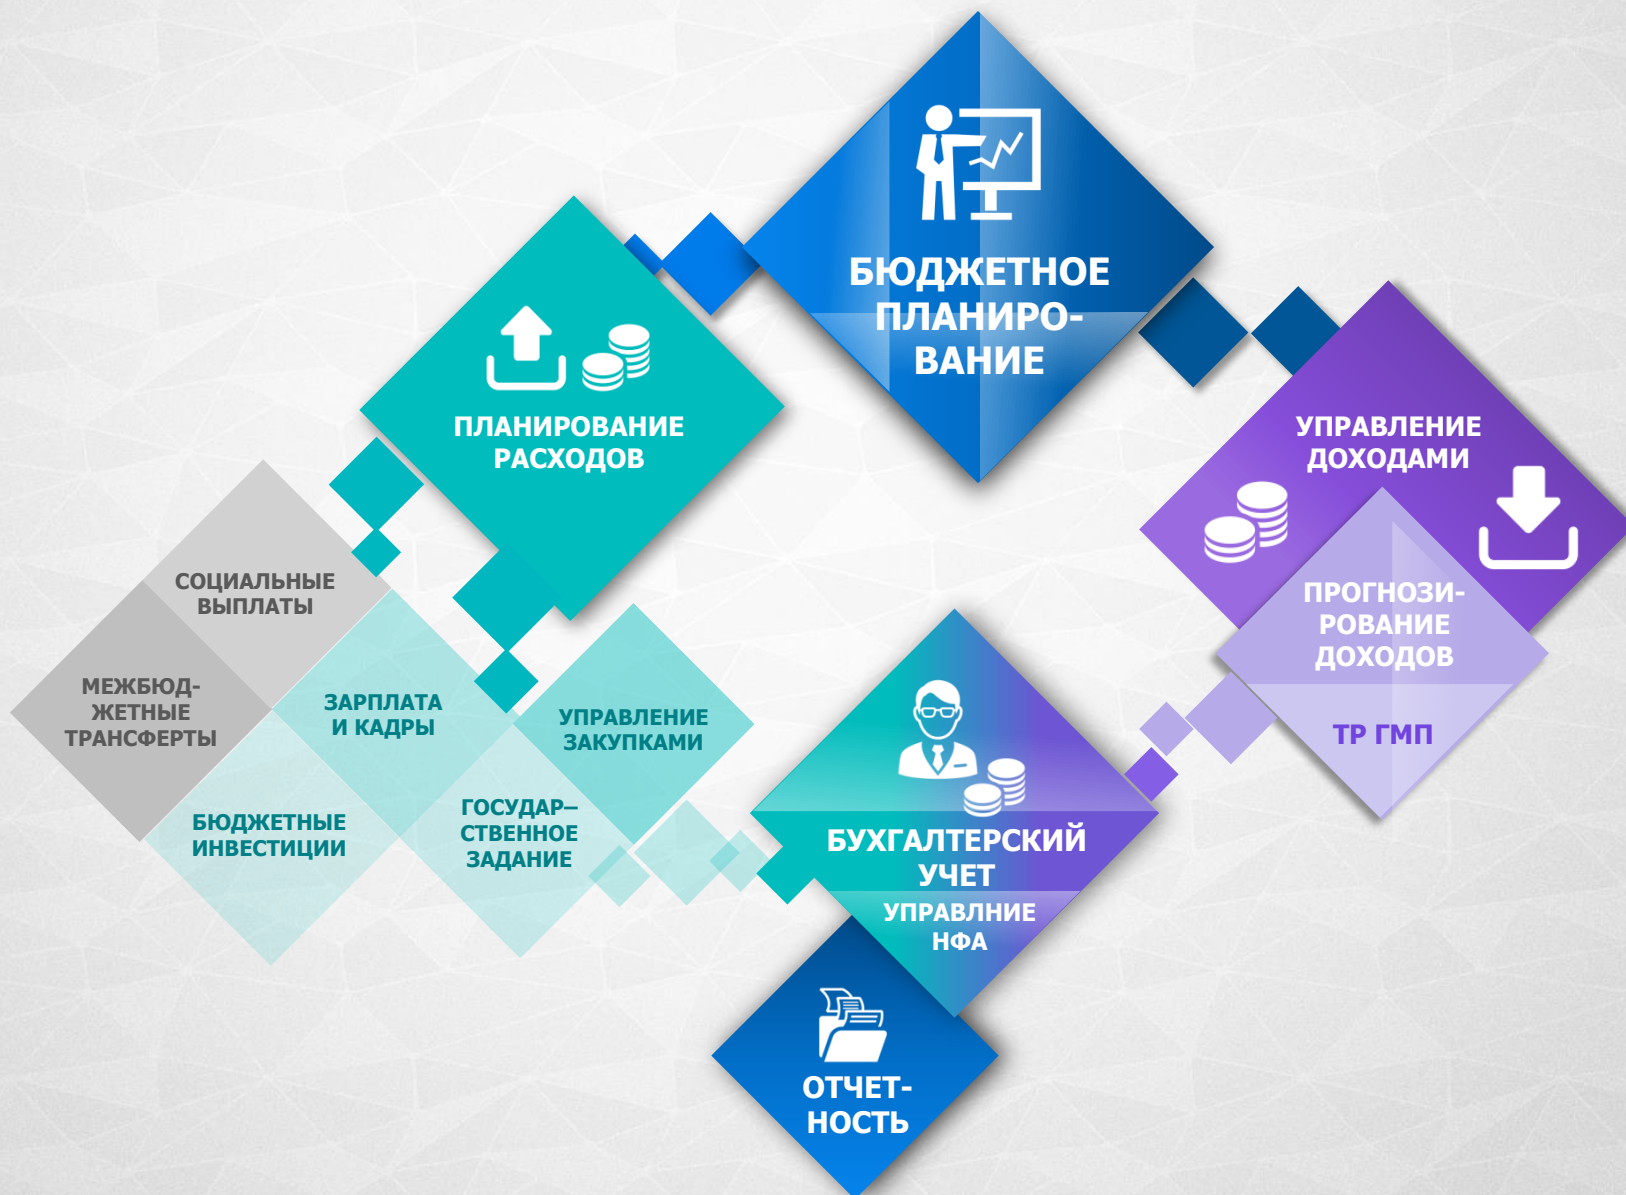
БЮДЖЕТНОЕ ПЛАНИРОВАНИЕ

ПЛАНИРОВАНИЕ РАСХОДОВ

УПРАВЛЕНИЕ ДОХОДАМИ

ПРОГНОЗИРОВАНИЕ ДОХОДОВ

ТР ГМП

СОЦИАЛЬНЫЕ ВЫПЛАТЫ

МЕЖБЮДЖЕТНЫЕ ТРАНСФЕРТЫ

ЗАРПЛАТА И КАДРЫ

УПРАВЛЕНИЕ ЗАКУПКАМИ

БЮДЖЕТНЫЕ ИНВЕСТИЦИИ

ГОСУДАР–СТВЕННОЕ ЗАДАНИЕ

БУХГАЛТЕРСКИЙ УЧЕТ

УПРАВЛНИЕ НФА

ОТЧЕТНОСТЬ